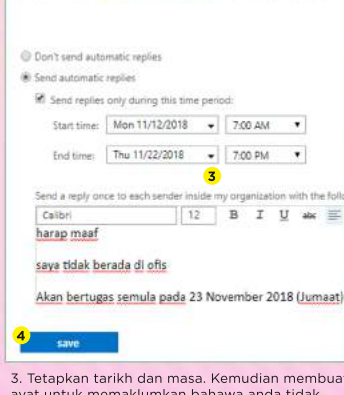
Don't send automatic replies

Send automatic replies

Send replies only during this time period:

Start time: Mon 11/12/2018 7:00 AM

End time: Thu 11/22/2018 7:00 PM

3

Send a reply once to each sender inside my organization with the foll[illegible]

Calibri 12 B I U abc

harap maaf

saya tidak berada di ofis

Akan bertugas semula pada 23 November 2018 (Jumaat)

4

save

3. Tetapkan tarikh dan masa. Kemudian membuat ayat untuk memaklumkan bahawa anda tidak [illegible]